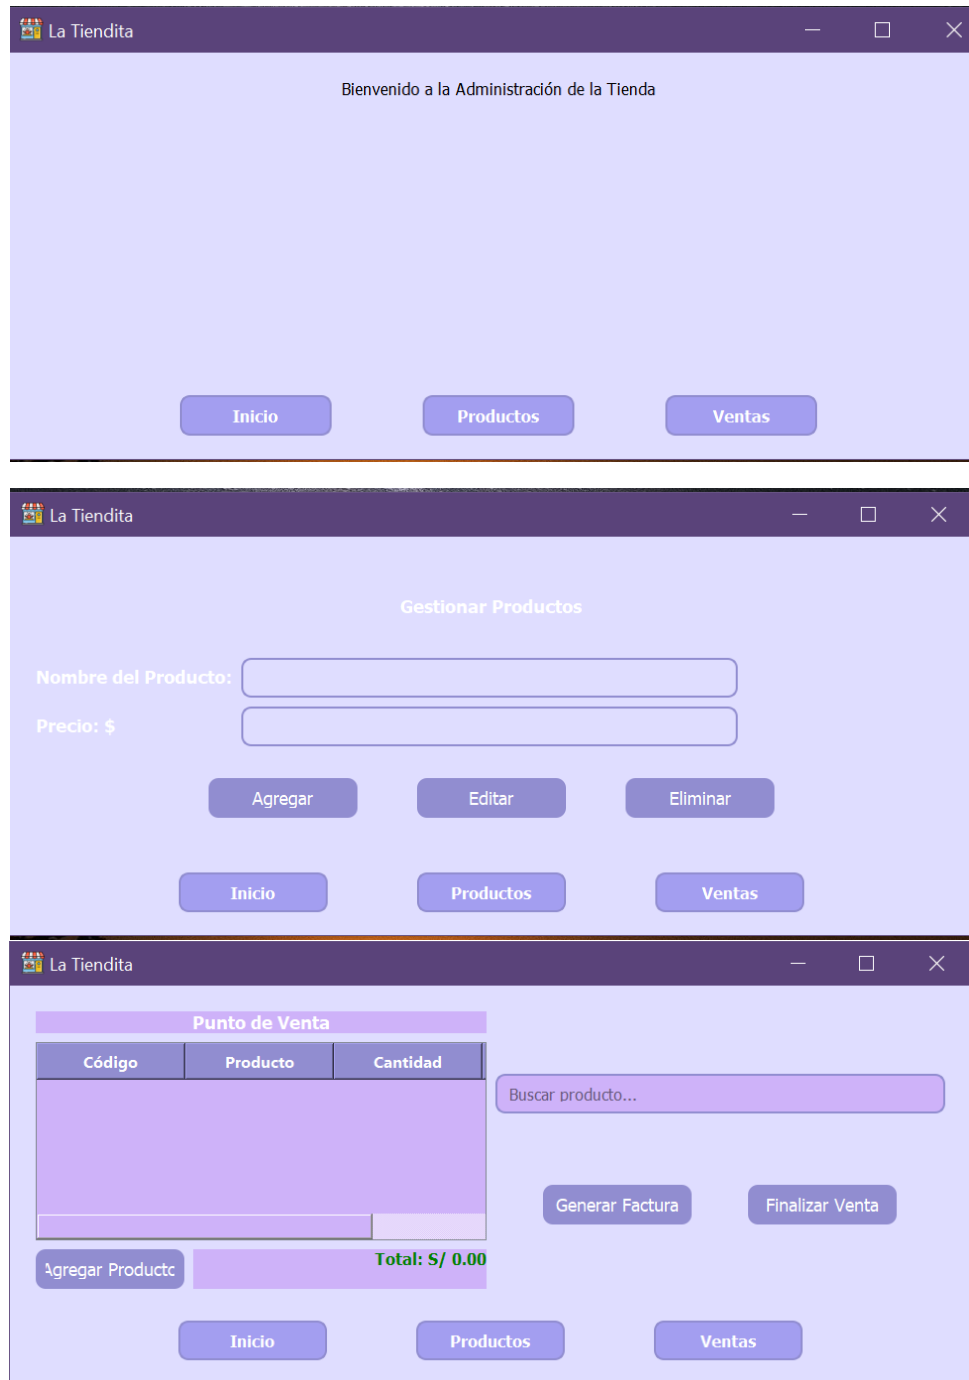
La Tiendita

Bienvenido a la Administración de la Tienda

Inicio Productos Ventas

La Tiendita

Gestionar Productos

Nombre del Producto:

Precio: $

Agregar Editar Eliminar

Inicio Productos Ventas

La Tiendita

Punto de Venta

| Código | Producto | Cantidad |
|---|---|---|

Buscar producto...

Generar Factura Finalizar Venta

Agregar Productc

Total: S/ 0.00

Inicio Productos Ventas